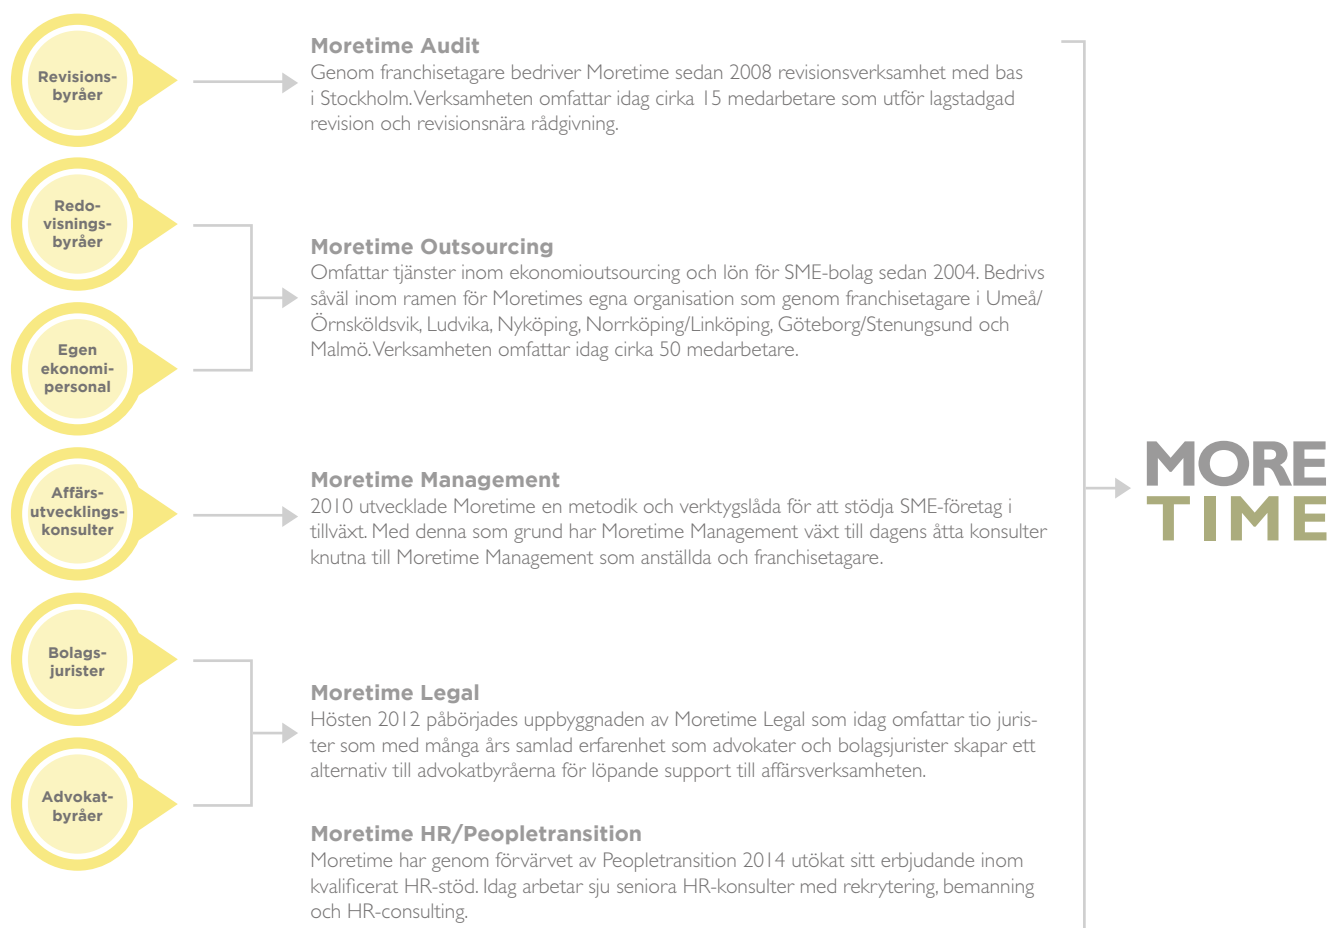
Revisionsbyråer

Redovisningsbyråer

Egen ekonomipersonal

Affärsutvecklingskonsulter

Bolagsjurister

Advokatbyråer

Moretime Audit
Genom franchisetagare bedriver Moretime sedan 2008 revisionsverksamhet med bas i Stockholm. Verksamheten omfattar idag cirka 15 medarbetare som utför lagstadgad revision och revisionsnära rådgivning.

Moretime Outsourcing
Omfattar tjänster inom ekonomioutsourcing och lön för SME-bolag sedan 2004. Bedrivs såväl inom ramen för Moretimes egna organisation som genom franchisetagare i Umeå/Örnsköldsvik, Ludvika, Nyköping, Norrköping/Linköping, Göteborg/Stenungsund och Malmö. Verksamheten omfattar idag cirka 50 medarbetare.

Moretime Management
2010 utvecklade Moretime en metodik och verktygslåda för att stödja SME-företag i tillväxt. Med denna som grund har Moretime Management växt till dagens åtta konsulter knutna till Moretime Management som anställda och franchisetagare.

Moretime Legal
Hösten 2012 påbörjades uppbyggnaden av Moretime Legal som idag omfattar tio jurister som med många års samlad erfarenhet som advokater och bolagsjurister skapar ett alternativ till advokatbyråerna för löpande support till affärsverksamheten.

Moretime HR/Peopletransition
Moretime har genom förvärvet av Peopletransition 2014 utökat sitt erbjudande inom kvalificerat HR-stöd. Idag arbetar sju seniora HR-konsulter med rekrytering, bemanning och HR-consulting.

MORE
TIME